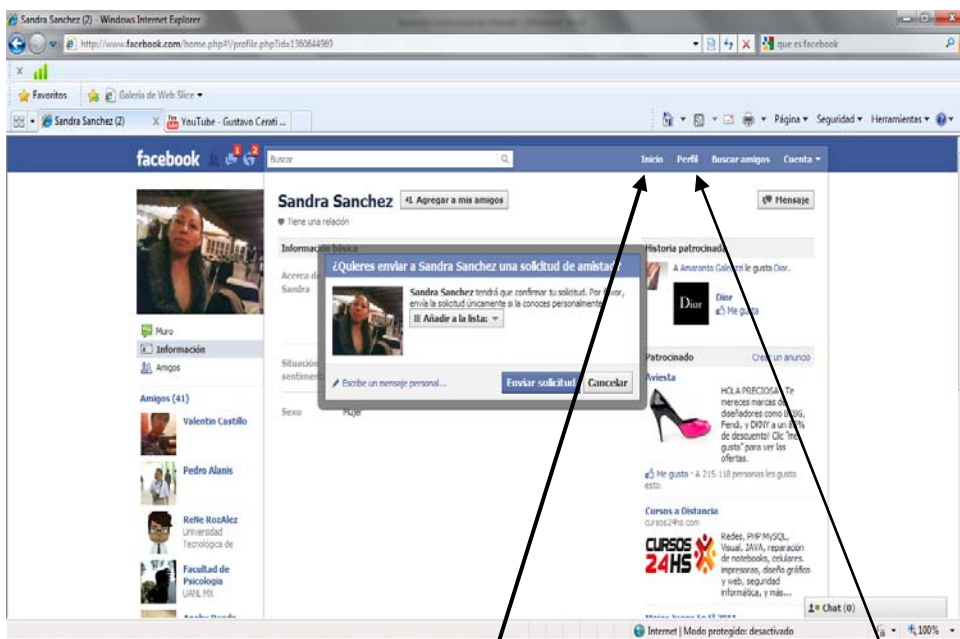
Sandra Sanchez (2) - Windows Internet Explorer

http://www.facebook.com/home.php#!/profile.php?id=1360644960

que es facebook

Favoritos | Galería de Web Slice

Sandra Sanchez (2) | YouTube - Gustavo Cerati ...

Página ▾ Seguridad ▾ Herramientas ▾

facebook | Buscar | Inicio | Perfil | Buscar amigos | Cuenta ▾

Sandra Sanchez

+1 Agregar a mis amigos

Tiene una relación

Mensaje

Información básica

Acerca d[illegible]

Sandra

Situación sentimen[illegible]

Sexo | Mujer

Muro

Información

Amigos

Amigos (41)

Valentin Castillo

Pedro Alanis

ReNe RozAlez
Universidad Tecnológica de

Facultad de Psicología
UANL MX

¿Quieres enviar a Sandra Sanchez una solicitud de amistad?

Sandra Sanchez tendrá que confirmar tu solicitud. Por favor, envía la solicitud únicamente si la conoces personalmente.

Añadir a la lista: ▾

Escribe un mensaje personal...

Enviar solicitud | Cancelar

Historia patrocinada

A Amaranta Galindo le gusta Dior.

Dior

Dior
Me gusta

Patrocinado | Crear un anuncio

Avista

HOLA PRECIOSA. Te mereces marcas de diseñadores como D&G, Fendi, y DKNY a un 8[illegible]% de descuento! Clic "me gusta" para ver las ofertas.

Me gusta · A 215.118 personas les gusta esto.

Cursos a Distancia
cursos24hs.com

CURSOS 24HS

Redes, PHP MySQL, Visual, JAVA, reparación de notebooks, celulares, impresoras, diseño gráfico y web, seguridad informática, y más...

Chat (0)

Internet | Modo protegido: desactivado

100%